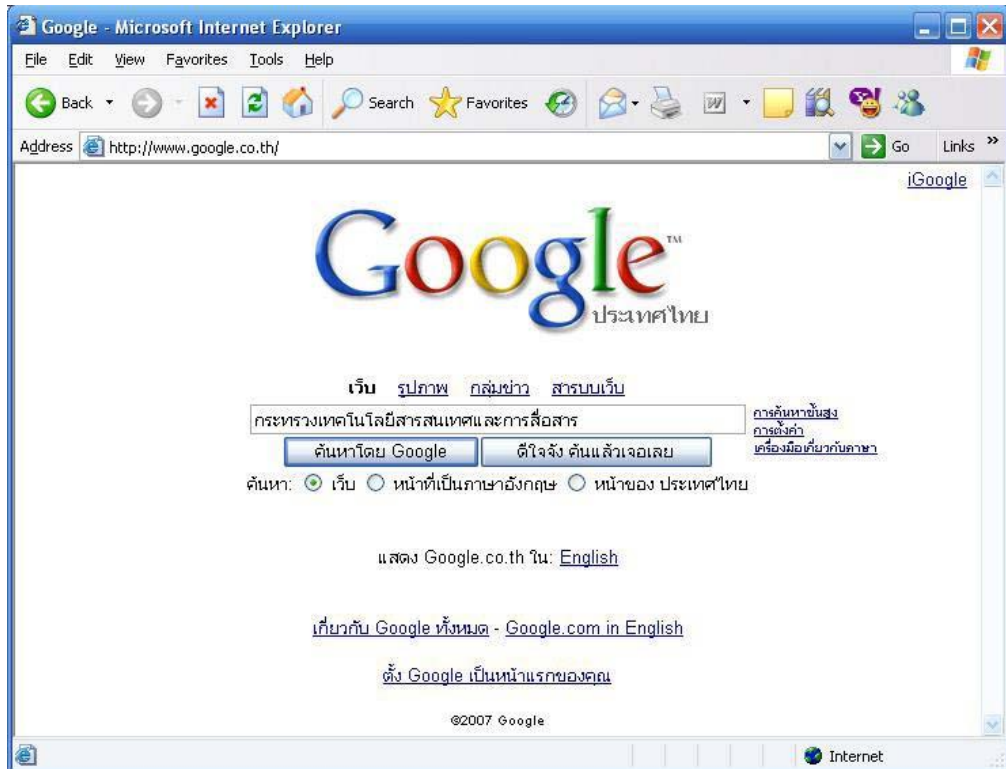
Google - Microsoft Internet Explorer

File Edit View Favorites Tools Help

Back Search Favorites

Address http://www.google.co.th/

Go Links

iGoogle

Google™
ประเทศไทย

เว็บ รูปภาพ กลุ่มข่าว สารบบเว็บ

กระทรวงเทคโนโลยีสารสนเทศและการสื่อสาร

ค้นหาโดย Google ดีใจจัง ค้นแล้วเจอเลย

การค้นหาขั้นสูง
การตั้งค่า
เครื่องมือเกี่ยวกับภาษา

ค้นหา: เว็บ หน้าที่เป็นภาษาอังกฤษ หน้าของ ประเทศไทย

แสดง Google.co.th ใน: English

เกี่ยวกับ Google ทั้งหมด - Google.com in English

ตั้ง Google เป็นหน้าแรกของคุณ

©2007 Google

Internet